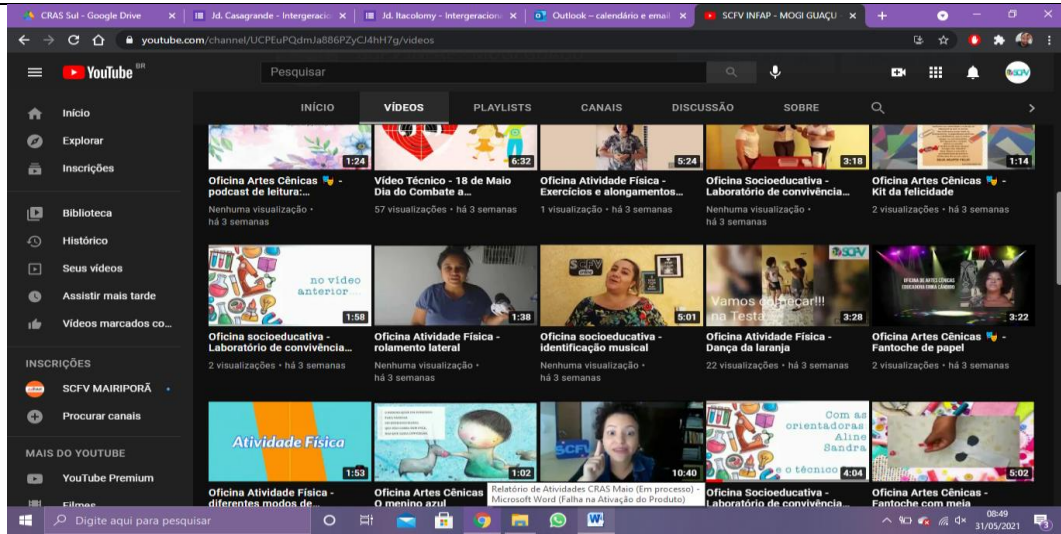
CRAS Sul - Google Drive | Jd. Casagrande - Intergeracio | Jd. Itacolomy - Intergeraciona | Outlook – calendário e email | SCFV INFAP - MOGI GUAÇU

youtube.com/channel/UCPEuPQdmJa886PZyCJ4hH7g/videos

YouTube BR

Pesquisar

Início
Explorar
Inscrições
Biblioteca
Histórico
Seus vídeos
Assistir mais tarde
Vídeos marcados co...

INSCRIÇÕES
SCFV MAIRIPORÃ
Procurar canais

MAIS DO YOUTUBE
YouTube Premium
Filmes

INÍCIO VÍDEOS PLAYLISTS CANAIS DISCUSSÃO SOBRE

1:24
Oficina Artes Cênicas - podcast de leitura:...
Nenhuma visualização • há 3 semanas

6:32
Vídeo Técnico - 18 de Maio Dia do Combate a...
57 visualizações • há 3 semanas

5:24
Oficina Atividade Física - Exercícios e alongamentos...
1 visualização • há 3 semanas

3:18
Oficina Socioeducativa - Laboratório de convivência...
Nenhuma visualização • há 3 semanas

1:14
Oficina Artes Cênicas - Kit da felicidade
2 visualizações • há 3 semanas

no vídeo anterior...
1:58
Oficina socioeducativa - Laboratório de convivência...
2 visualizações • há 3 semanas

1:38
Oficina Atividade Física - rolamento lateral
Nenhuma visualização • há 3 semanas

5:01
Oficina socioeducativa - identificação musical
Nenhuma visualização • há 3 semanas

Vamos começar!!! na Testa
3:28
Oficina Atividade Física - Dança da laranja
22 visualizações • há 3 semanas

3:22
Oficina Artes Cênicas - Fantoche de papel
2 visualizações • há 3 semanas

Atividade Física
1:53
Oficina Atividade Física - diferentes modos de...

1:02
Oficina Artes Cênicas O menino azul

10:40
Relatório de Atividades CRAS Maio (Em processo) - Microsoft Word (Falha na Ativação do Produto)

Com as orientadoras Aline Sandra e o técnico
4:04
Oficina Socioeducativa - Laboratório de convivência...

5:02
Oficina Artes Cênicas - Fantoche com meia

Digite aqui para pesquisar
08:49
31/05/2021